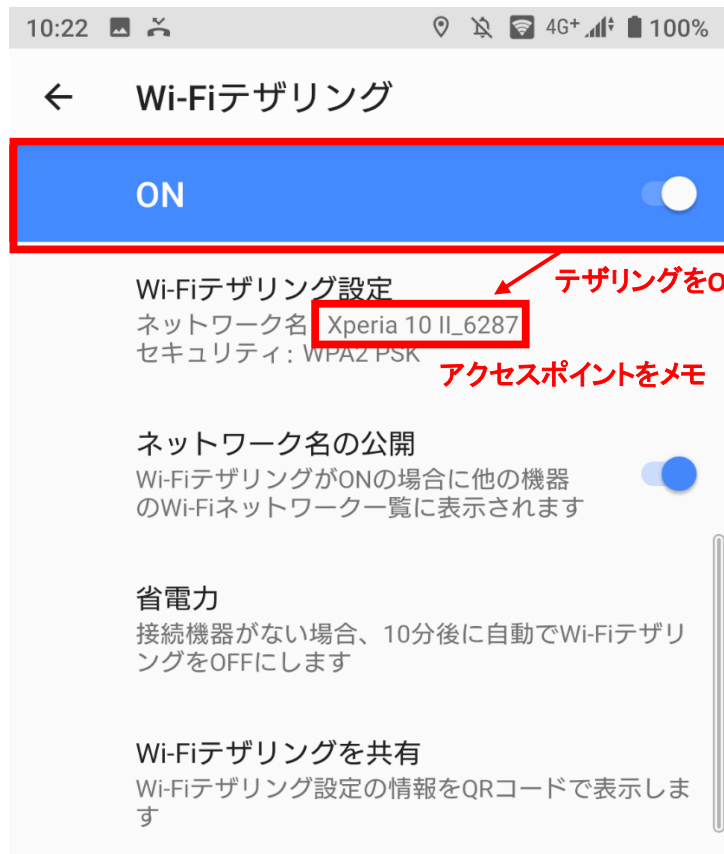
10:22 4G+ 100%

Wi-Fiテザリング

ON

Wi-Fiテザリング設定
ネットワーク名 Xperia 10 II_6287
セキュリティ: WPA2 PSK

テザリングをO

アクセスポイントをメモ

ネットワーク名の公開
Wi-FiテザリングがONの場合に他の機器のWi-Fiネットワーク一覧に表示されます

省電力
接続機器がない場合、10分後に自動でWi-FiテザリングをOFFにします

Wi-Fiテザリングを共有
Wi-Fiテザリング設定の情報をQRコードで表示します